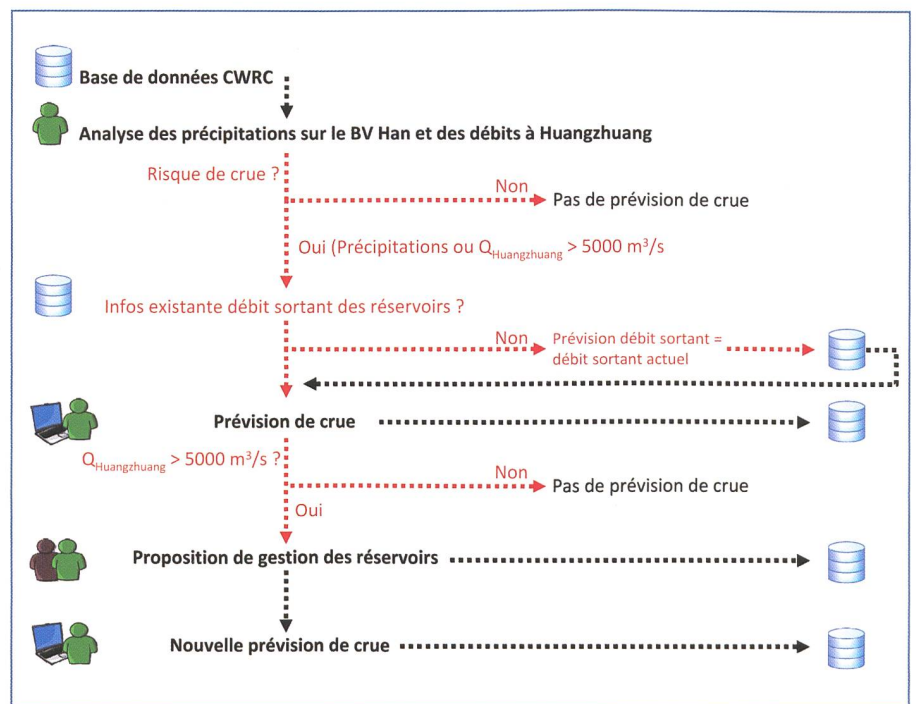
Base de données CWRC

Analyse des précipitations sur le BV Han et des débits à Huangzhuang

Risque de crue ?

Non

Pas de prévision de crue

Oui (Précipitations ou $Q_{Huangzhuang}$ > 5000 m$^3$/s

Infos existante débit sortant des réservoirs ?

Non

Prévision débit sortant = débit sortant actuel

Prévision de crue

$Q_{Huangzhuang}$ > 5000 m$^3$/s ?

Non

Pas de prévision de crue

Oui

Proposition de gestion des réservoirs

Nouvelle prévision de crue